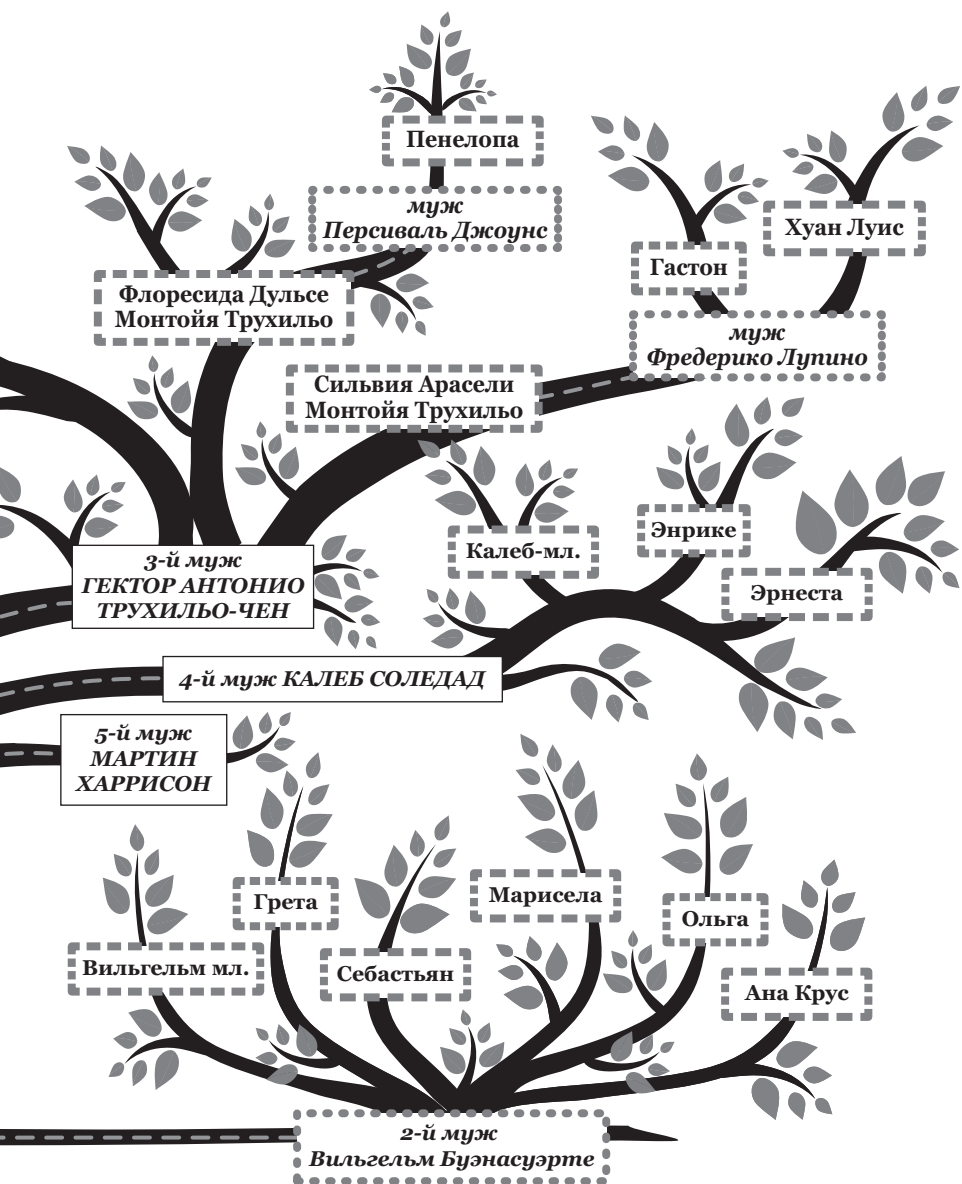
Пенелопа

муж
Персиваль Джоунс

Флоресида Дульсе
Монтойя Трухильо

Гастон

Хуан Луис

муж
Фредерико Лупино

Сильвия Арасели
Монтойя Трухильо

Калеб-мл.

Энрике

Эрнеста

3-й муж
ГЕКТОР АНТОНИО
ТРУХИЛЬО-ЧЕН

4-й муж КАЛЕБ СОЛЕДАД

5-й муж
МАРТИН
ХАРРИСОН

Грета

Марисела

Ольга

Вильгельм мл.

Себастьян

Ана Крус

2-й муж
Вильгельм Буэнасуэрте